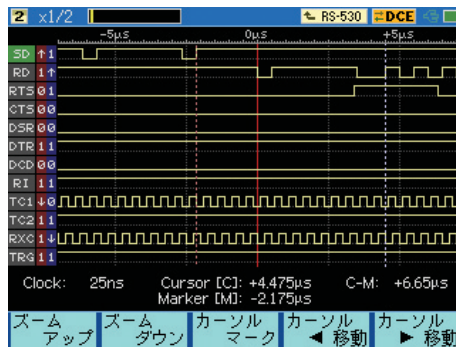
2 x1/2 RS-530 DCE

-5μs 0μs +5μs

SD ↑1
RD 1↑
RTS 01
CTS 00
DSR 00
DTR 11
DCD 00
RI 11
TC1 ↓0
TC2 11
RXC 1↓
TRG 11

Clock: 25ns Cursor [C]: +4.475μs C-M: +6.65μs
Marker [M]: -2.175μs

ズーム アップ | ズーム ダウン | カーソル マーク | カーソル ◀ 移動 | カーソル ▶ 移動